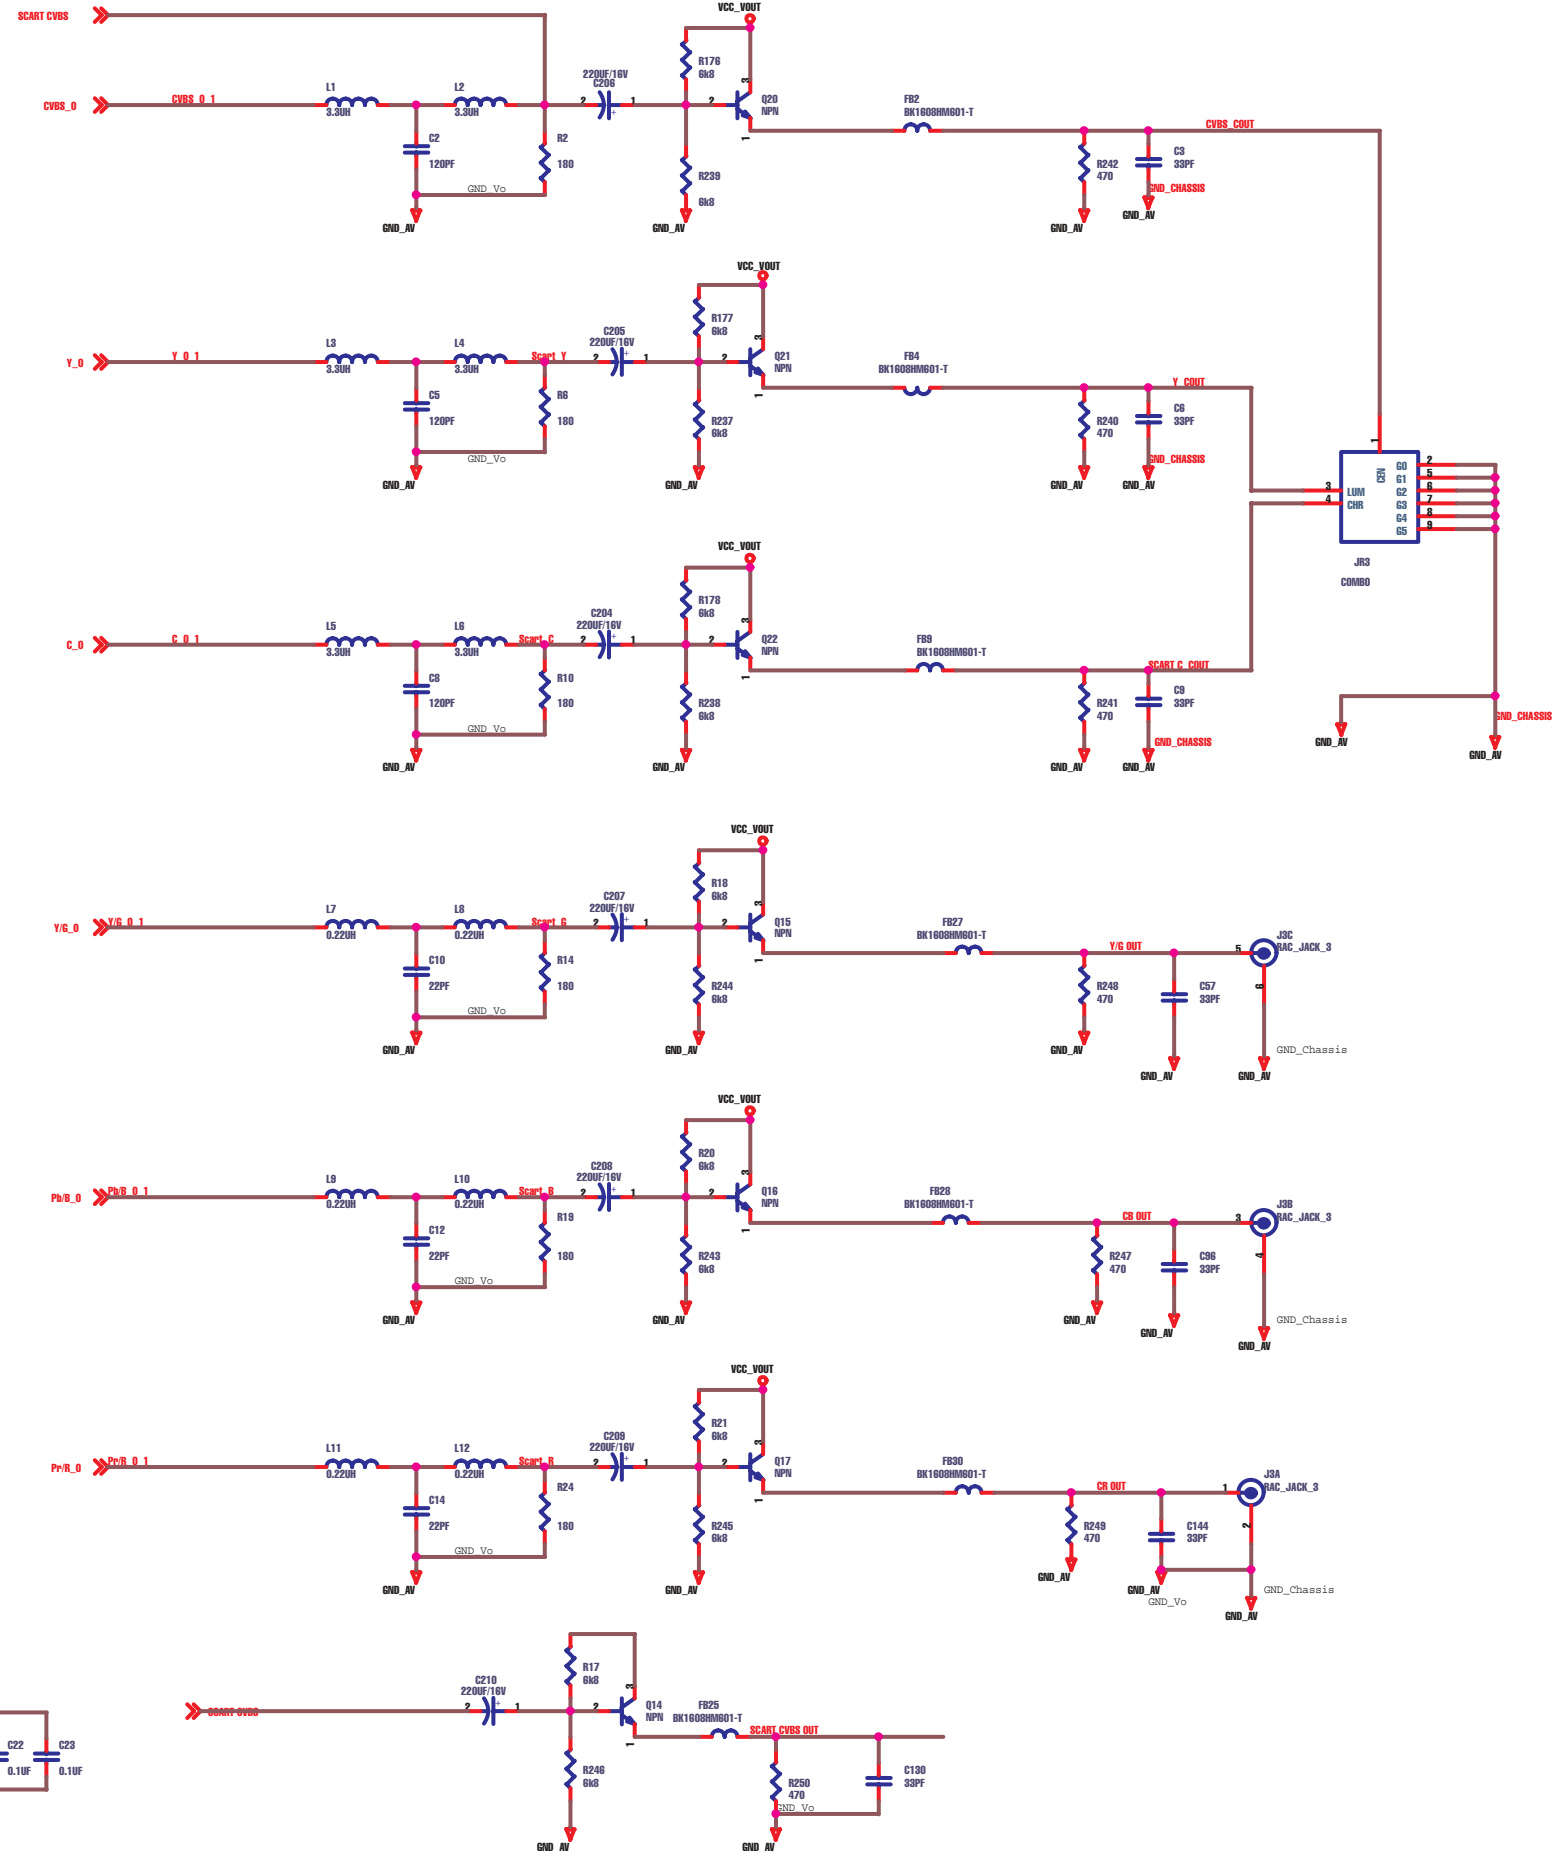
SCART CVBS

CVBS_0
CVBS_0_1
L1
3.3UH
L2
3.3UH
C2
120PF
GND_Vo
R2
180
GND_AV
220UF/16V
C206
2
1
VCC_VOUT
R176
6k8
R239
6k8
GND_AV
Q20
NPN
FB2
BK1608HM601-T
CVBS_COUT
R242
470
C3
33PF
GND_CHASSIS
GND_AV
GND_AV

Y_0
Y_0_1
L3
3.3UH
L4
3.3UH
Scart_Y
C5
120PF
GND_Vo
R6
180
GND_AV
C205
220UF/16V
VCC_VOUT
R177
6k8
R237
6k8
GND_AV
Q21
NPN
FB4
BK1608HM601-T
Y_COUT
R240
470
C6
33PF
GND_CHASSIS
GND_AV
GND_AV

JR3
COMBO
LUM
CHR
CEN
G0
G1
G2
G3
G4
G5
1
2
3
4
5
6
7
8
9
GND_CHASSIS
GND_AV
GND_AV

C_0
C_0_1
L5
3.3UH
L6
3.3UH
Scart_C
C8
120PF
GND_Vo
R10
180
GND_AV
C204
220UF/16V
VCC_VOUT
R178
6k8
R238
6k8
GND_AV
Q22
NPN
FB9
BK1608HM601-T
SCART_C_COUT
R241
470
C9
33PF
GND_CHASSIS
GND_AV
GND_AV

Y/G_0
Y/G_0_1
L7
0.22UH
L8
0.22UH
Scart_G
C10
22PF
GND_Vo
R14
180
GND_AV
C207
220UF/16V
VCC_VOUT
R18
6k8
R244
6k8
GND_AV
Q15
NPN
FB27
BK1608HM601-T
Y/G OUT
R248
470
C57
33PF
J3C
RAC_JACK_3
5
6
GND_Chassis
GND_AV
GND_AV
GND_AV

Pb/B_0
Pb/B_0_1
L9
0.22UH
L10
0.22UH
Scart_B
C12
22PF
GND_Vo
R19
180
GND_AV
C208
220UF/16V
VCC_VOUT
R20
6k8
R243
6k8
GND_AV
Q16
NPN
FB28
BK1608HM601-T
CB OUT
R247
470
C96
33PF
J3B
RAC_JACK_3
3
4
GND_Chassis
GND_AV
GND_AV
GND_AV

Pr/R_0
Pr/R_0_1
L11
0.22UH
L12
0.22UH
Scart_R
C14
22PF
GND_Vo
R24
180
GND_AV
C209
220UF/16V
VCC_VOUT
R21
6k8
R245
6k8
GND_AV
Q17
NPN
FB30
BK1608HM601-T
CR OUT
R249
470
C144
33PF
J3A
RAC_JACK_3
1
2
GND_Chassis
GND_AV
GND_Vo
GND_AV
GND_AV

C22
0.1UF
C23
0.1UF
SCART CVBS
C210
220UF/16V
R17
6k8
R246
6k8
Q14
NPN
FB25
BK1608HM601-T
SCART_CVBS OUT
R250
470
GND_Vo
C130
33PF
GND_AV
GND_AV